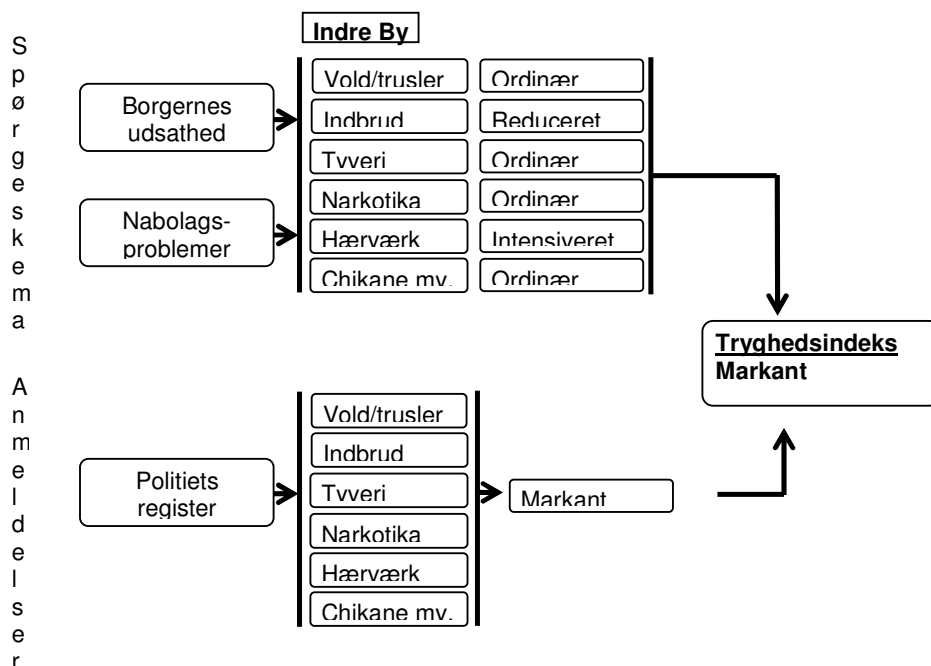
Spørgeskema

Anmeldelser

Indre By

Borgernes udsathed

Nabolags-problemer

Vold/trusler
Ordinær
Indbrud
Reduceret
Tyveri
Ordinær
Narkotika
Ordinær
Hærværk
Intensiveret
Chikane mv.
Ordinær

Tryghedsindeks
Markant

Politiets register

Vold/trusler
Indbrud
Tyveri
Narkotika
Hærværk
Chikane mv.

Markant